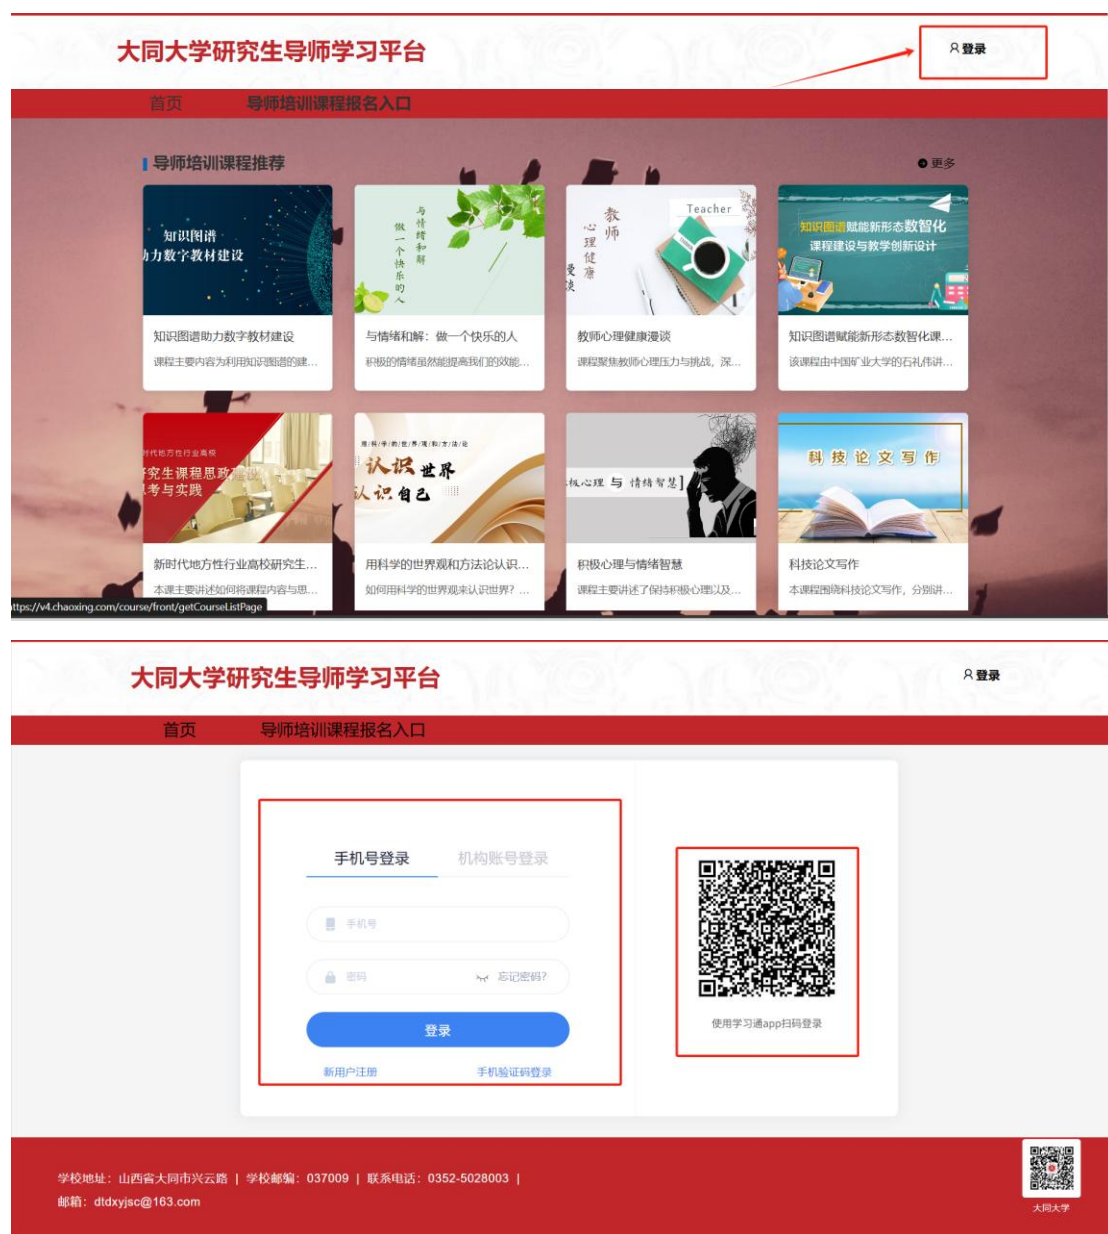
大同大学研究生导师学习平台

登录

首页　导师培训课程报名入口

导师培训课程推荐

更多

知识图谱
助力数字教材建设

知识图谱助力数字教材建设
课程主要内容为利用知识图谱的建...

与情绪和解
做一个快乐的人

与情绪和解：做一个快乐的人
积极的情绪虽然能提高我们的效能...

教师
心理
健康
漫谈

Teacher

教师心理健康漫谈
课程聚焦教师心理压力与挑战，深...

知识图谱赋能新形态数智化
课程建设与教学创新设计

知识图谱赋能新形态数智化课...
该课程由中国矿业大学的石礼伟讲...

时代地方性行业高校
究生课程思政
考与实践

新时代地方性行业高校研究生...
本课主要讲述如何将课程内容与思...

用科学的世界观和方法论
认识世界
认识自己

用科学的世界观和方法论认识...
如何用科学的世界观来认识世界？...

极心理 与 情绪智慧

积极心理与情绪智慧
课程主要讲述了保持积极心理以及...

科技论文写作

科技论文写作
本课程围绕科技论文写作，分别讲...

ttps://v4.chaoxing.com/course/front/getCourseListPage

大同大学研究生导师学习平台

登录

首页　导师培训课程报名入口

手机号登录　机构账号登录

手机号

密码　忘记密码?

登录

新用户注册　手机验证码登录

使用学习通app扫码登录

学校地址：山西省大同市兴云路 | 学校邮编：037009 | 联系电话：0352-5028003 |
邮箱：dtdxyjsc@163.com

大同大学